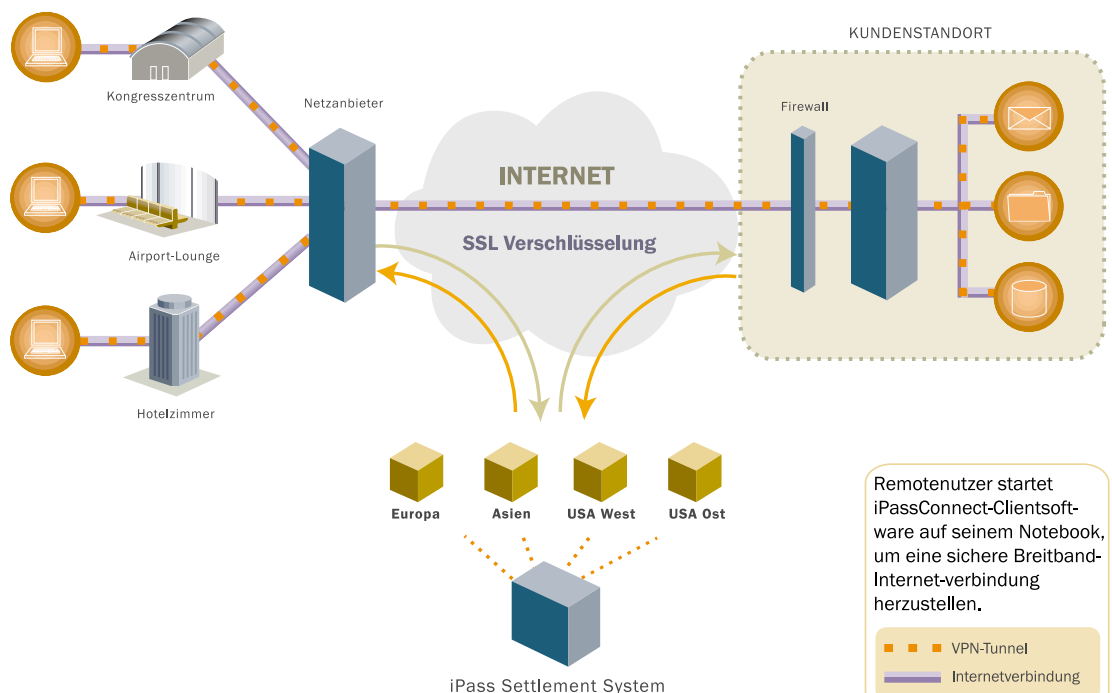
KUNDENSTANDORT

Kongresszentrum

Netzanbieter

Firewall

INTERNET

SSL Verschlüsselung

Airport-Lounge

Hotelzimmer

Europa

Asien

USA West

USA Ost

iPass Settlement System

Remotenutzer startet iPassConnect-Clientsoftware auf seinem Notebook, um eine sichere Breitband-Internet-verbindung herzustellen.

VPN-Tunnel

Internetverbindung